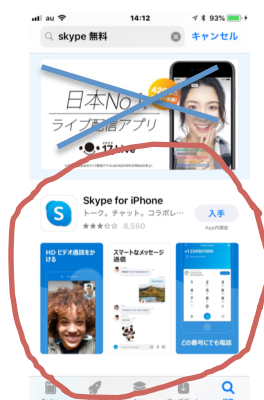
au 14:12 93%

skype 無料

キャンセル

日本No.1

ライブ配信アプリ

17Live

Skype for iPhone

トーク。チャット。コラボレ...

★★★☆☆ 6,560

入手

App内課金

HD ビデオ通話をかけ放題

スマートなメッセージ通信

+1 2345678900

どの番号にでも電話